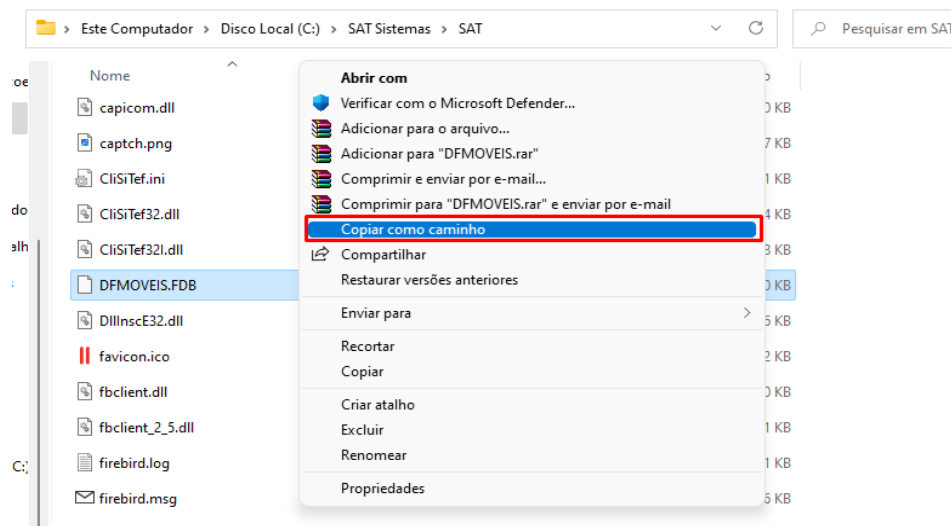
Este Computador > Disco Local (C:) > SAT Sistemas > SAT

Pesquisar em SAT

Nome

capicom.dll
captch.png
CliSiTef.ini
CliSiTef32.dll
CliSiTef32I.dll
DFMOVEIS.FDB
DllInscE32.dll
favicon.ico
fbclient.dll
fbclient_2_5.dll
firebird.log
firebird.msg

Abrir com
Verificar com o Microsoft Defender...
Adicionar para o arquivo...
Adicionar para "DFMOVEIS.rar"
Comprimir e enviar por e-mail...
Comprimir para "DFMOVEIS.rar" e enviar por e-mail
Copiar como caminho
Compartilhar
Restaurar versões anteriores
Enviar para
Recortar
Copiar
Criar atalho
Excluir
Renomear
Propriedades

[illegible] KB
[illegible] KB
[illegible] KB
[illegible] KB
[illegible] KB
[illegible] KB
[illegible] KB
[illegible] KB
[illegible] KB
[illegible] KB
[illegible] KB
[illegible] KB